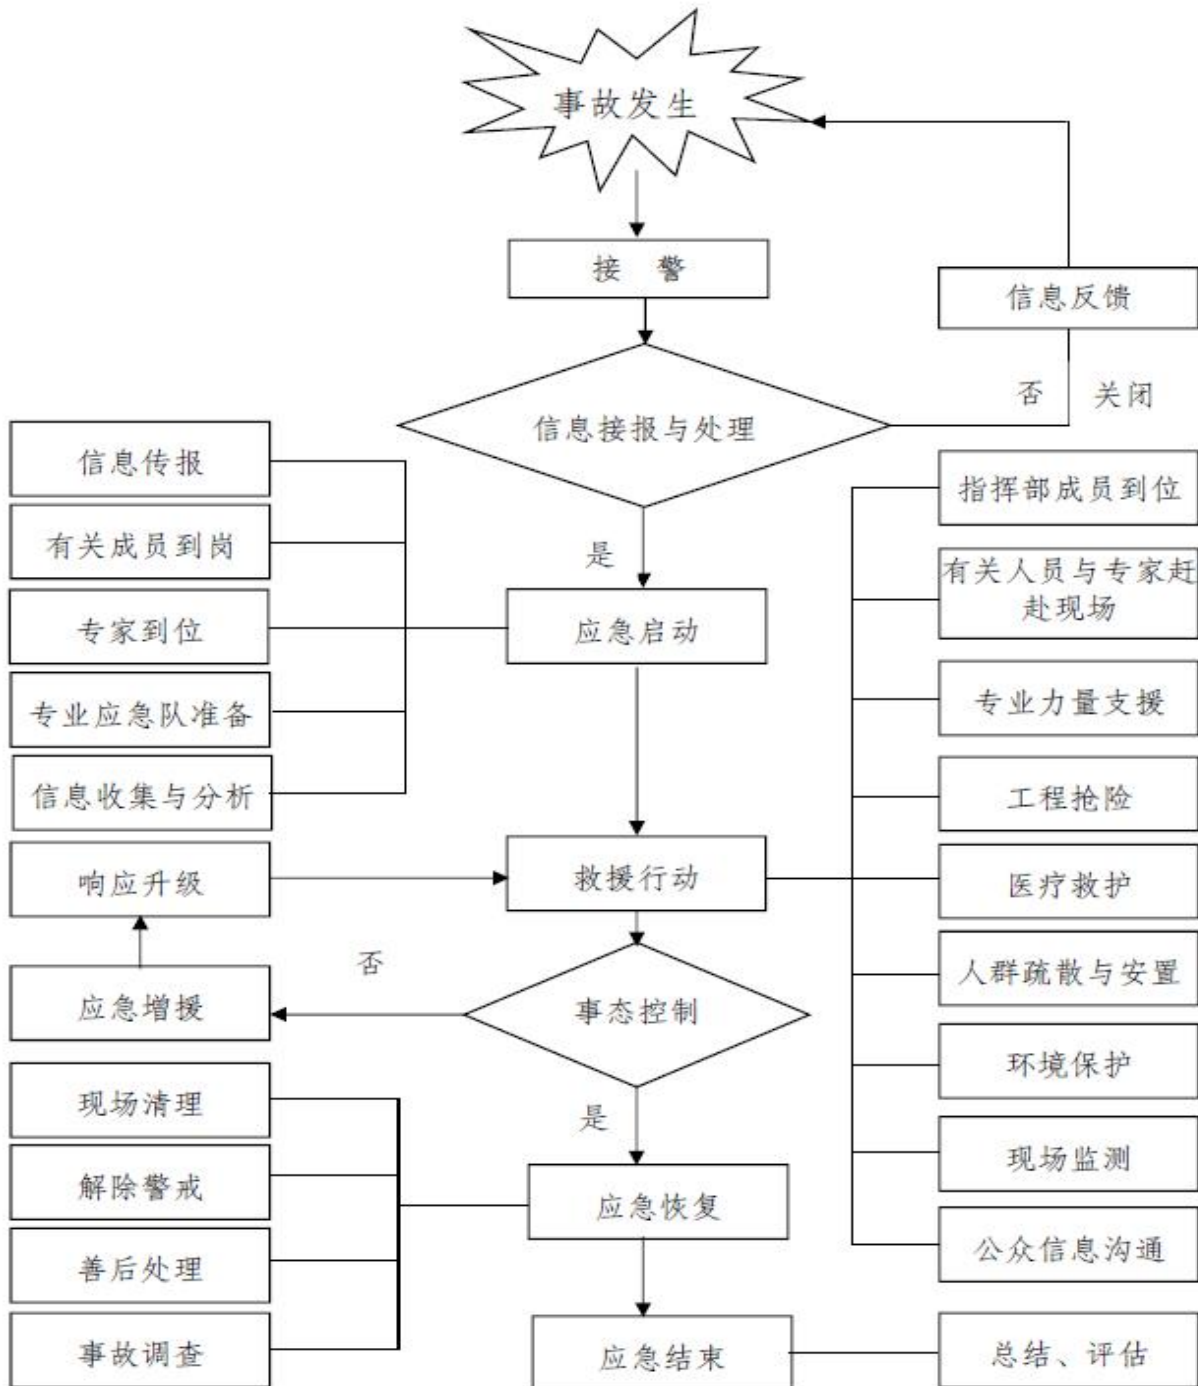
事故发生

接　警

信息反馈

否　关闭

信息接报与处理

信息传报

有关成员到岗

专家到位

专业应急队准备

信息收集与分析

是

应急启动

指挥部成员到位

有关人员与专家赶赴现场

专业力量支援

工程抢险

医疗救护

人群疏散与安置

环境保护

现场监测

公众信息沟通

响应升级

救援行动

否

应急增援

事态控制

是

现场清理

解除警戒

善后处理

事故调查

应急恢复

应急结束

总结、评估